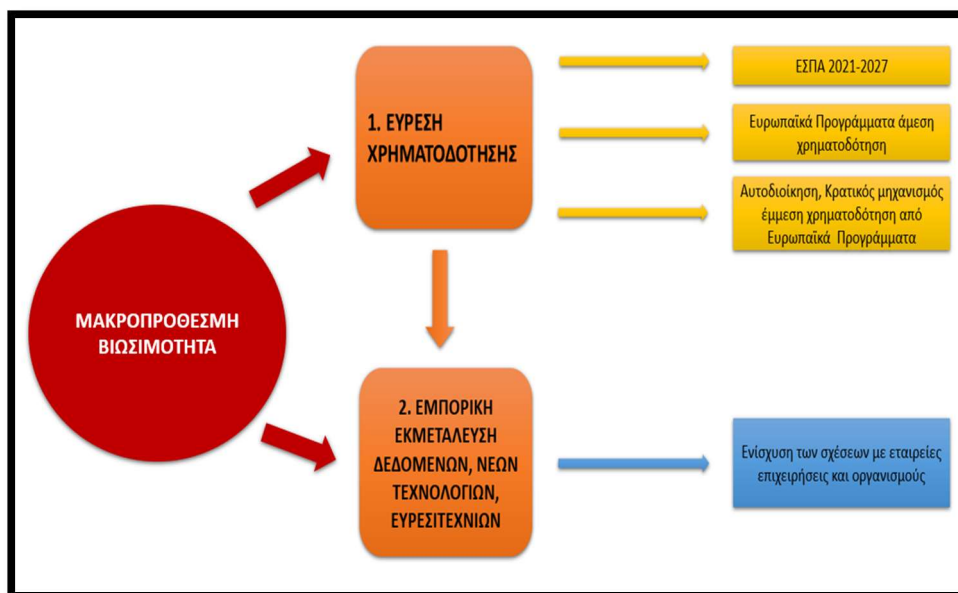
ΜΑΚΡΟΠΡΟΘΕΣΜΗ ΒΙΩΣΙΜΟΤΗΤΑ

1. ΕΥΡΕΣΗ ΧΡΗΜΑΤΟΔΟΤΗΣΗΣ

ΕΣΠΑ 2021-2027

Ευρωπαϊκά Προγράμματα άμεση χρηματοδότηση

Αυτοδιοίκηση, Κρατικός μηχανισμός έμμεση χρηματοδότηση από Ευρωπαϊκά Προγράμματα

2. ΕΜΠΟΡΙΚΗ ΕΚΜΕΤΑΛΕΥΣΗ ΔΕΔΟΜΕΝΩΝ, ΝΕΩΝ ΤΕΧΝΟΛΟΓΙΩΝ, ΕΥΡΕΣΙΤΕΧΝΙΩΝ

Ενίσχυση των σχέσεων με εταιρείες επιχειρήσεις και οργανισμούς